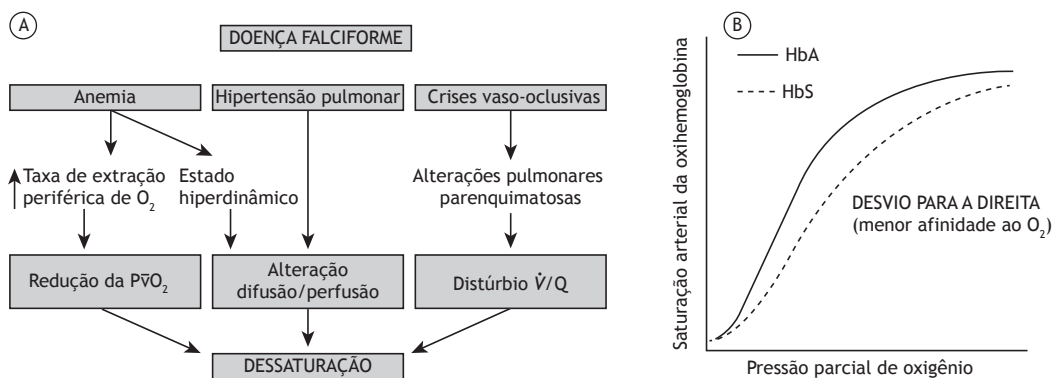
A

DOENÇA FALCIFORME

Anemia

Hipertensão pulmonar

Crises vaso-oclusivas

↑Taxa de extração periférica de $O_2$

Estado hiperdinâmico

Alterações pulmonares parenquimatosas

Redução da $P\bar{v}O_2$

Alteração difusão/perfusão

Distúrbio $\dot{V}/Q$

DESSATURAÇÃO

B

Saturação arterial da oxihemoglobina

HbA

HbS

DESVIO PARA A DIREITA (menor afinidade ao $O_2$)

Pressão parcial de oxigênio